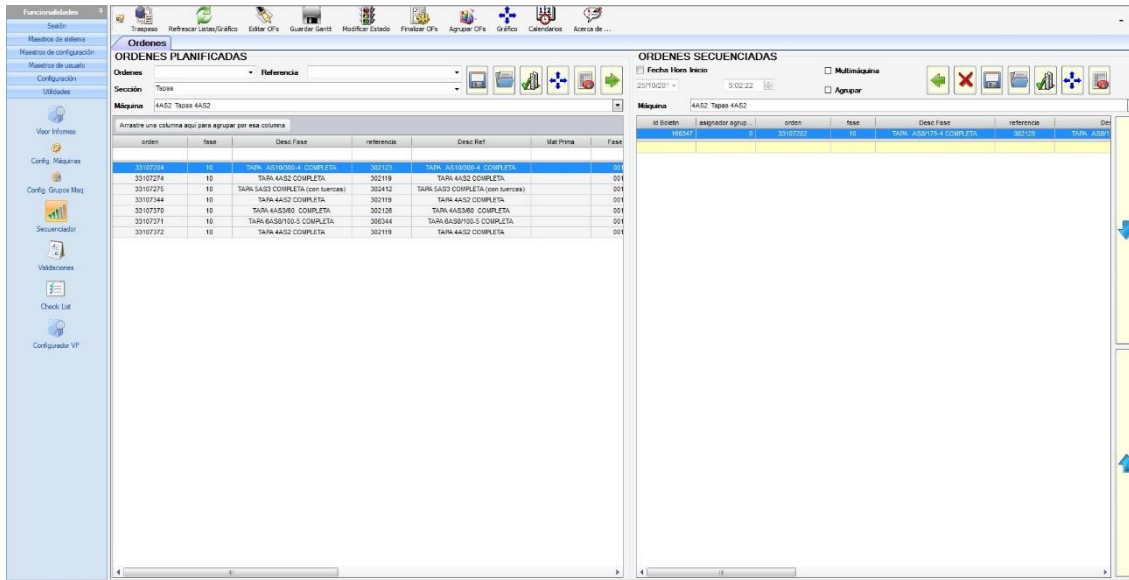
Funcionalidades
Sesión
Maestros de sistema
Maestros de configuración
Maestros de usuario
Configuración
Utilidades
Visor Informes
Config. Máquinas
Config. Grupos Maq.
Secuenciador
Validaciones
Check List
Configurador VP

Traspaso Refrescar Listas/Gráfico Editar OFs Guardar Gantt Modificar Estado Finalizar OFs Agrupar OFs Gráfico Calendarios Acerca de ...

Ordenes

ORDENES PLANIFICADAS
Ordenes Referencia
Sección Tapas
Máquina 4AS2 Tapas 4AS2
Arrastre una columna aquí para agrupar por esa columna

| orden | fase | Desc Fase | referencia | Desc Ref | Mat Prima | Fase |
|---|---|---|---|---|---|---|
| 33107204 | 10 | TAPA AS10/300-4 COMPLETA | 302123 | TAPA AS10/300-4 COMPLETA | | 001 |
| 33107274 | 10 | TAPA 4AS2 COMPLETA | 302119 | TAPA 4AS2 COMPLETA | | 001 |
| 33107275 | 10 | TAPA 5AS3 COMPLETA (con tuercas) | 302412 | TAPA 5AS3 COMPLETA (con tuercas) | | 001 |
| 33107344 | 10 | TAPA 4AS2 COMPLETA | 302119 | TAPA 4AS2 COMPLETA | | 001 |
| 33107370 | 10 | TAPA 4AS3/60 COMPLETA | 302126 | TAPA 4AS3/60 COMPLETA | | 001 |
| 33107371 | 10 | TAPA 6AS8/100-5 COMPLETA | 306344 | TAPA 6AS8/100-5 COMPLETA | | 001 |
| 33107372 | 10 | TAPA 4AS2 COMPLETA | 302119 | TAPA 4AS2 COMPLETA | | 001 |

ORDENES SECUENCIADAS
Fecha Hora Inicio
25/10/201 9:02:22
Multimáquina
Agrupar
Máquina 4AS2 Tapas 4AS2

| id Boletín | asignador agrup... | orden | fase | Desc Fase | referencia | De |
|---|---|---|---|---|---|---|
| 180347 | 0 | 33107202 | 10 | TAPA AS8/175-4 COMPLETA | 302125 | TAPA AS8/1 |